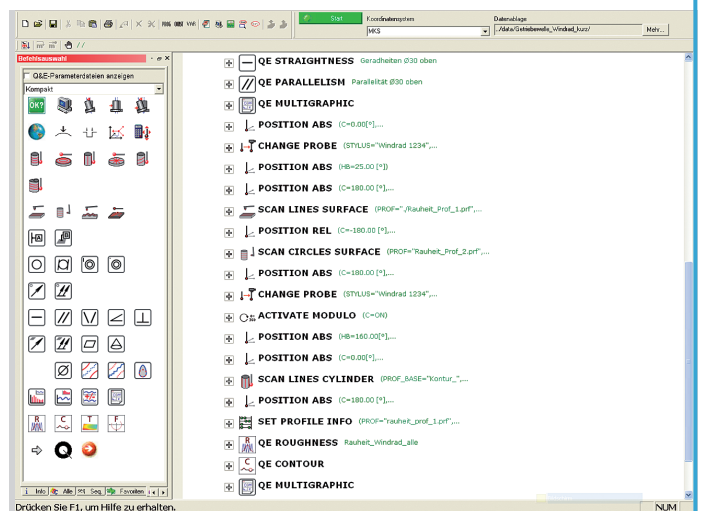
Start
Koordinatensystem
MKS
Datenablage
../data/Getriebewelle_Windrad_kurz/
Mehr...

Befehlsauswahl
Q&E-Parameterdateien anzeigen
Kompakt

QE STRAIGHTNESS Geradheiten Ø30 oben
QE PARALLELISM Parallelität Ø30 oben
QE MULTIGRAPHIC
POSITION ABS (C=0.00[°],...
CHANGE PROBE (STYLUS="Windrad 1234",...
POSITION ABS (HB=25.00 [°])
POSITION ABS (C=180.00 [°],...
SCAN LINES SURFACE (PROF="./Rauheit_Prof_1.prf",...
POSITION REL (C=-180.00 [°],...
SCAN CIRCLES SURFACE (PROF="Rauheit_Prof_2.prf",...
POSITION ABS (C=180.00 [°],...
CHANGE PROBE (STYLUS="Windrad 1234",...
ACTIVATE MODULO (C=ON)
POSITION ABS (HB=160.00[°],...
POSITION ABS (C=0.00[°],...
SCAN LINES CYLINDER (PROF_BASE="Kontur_",...
POSITION ABS (C=180.00 [°],...
SET PROFILE INFO (PROF="rauheit_prof_1.prf",...
QE ROUGHNESS Rauheit_Windrad_alle
QE CONTOUR
QE MULTIGRAPHIC

Info Alle Seq. Favoriten
Drücken Sie F1, um Hilfe zu erhalten.
NUM